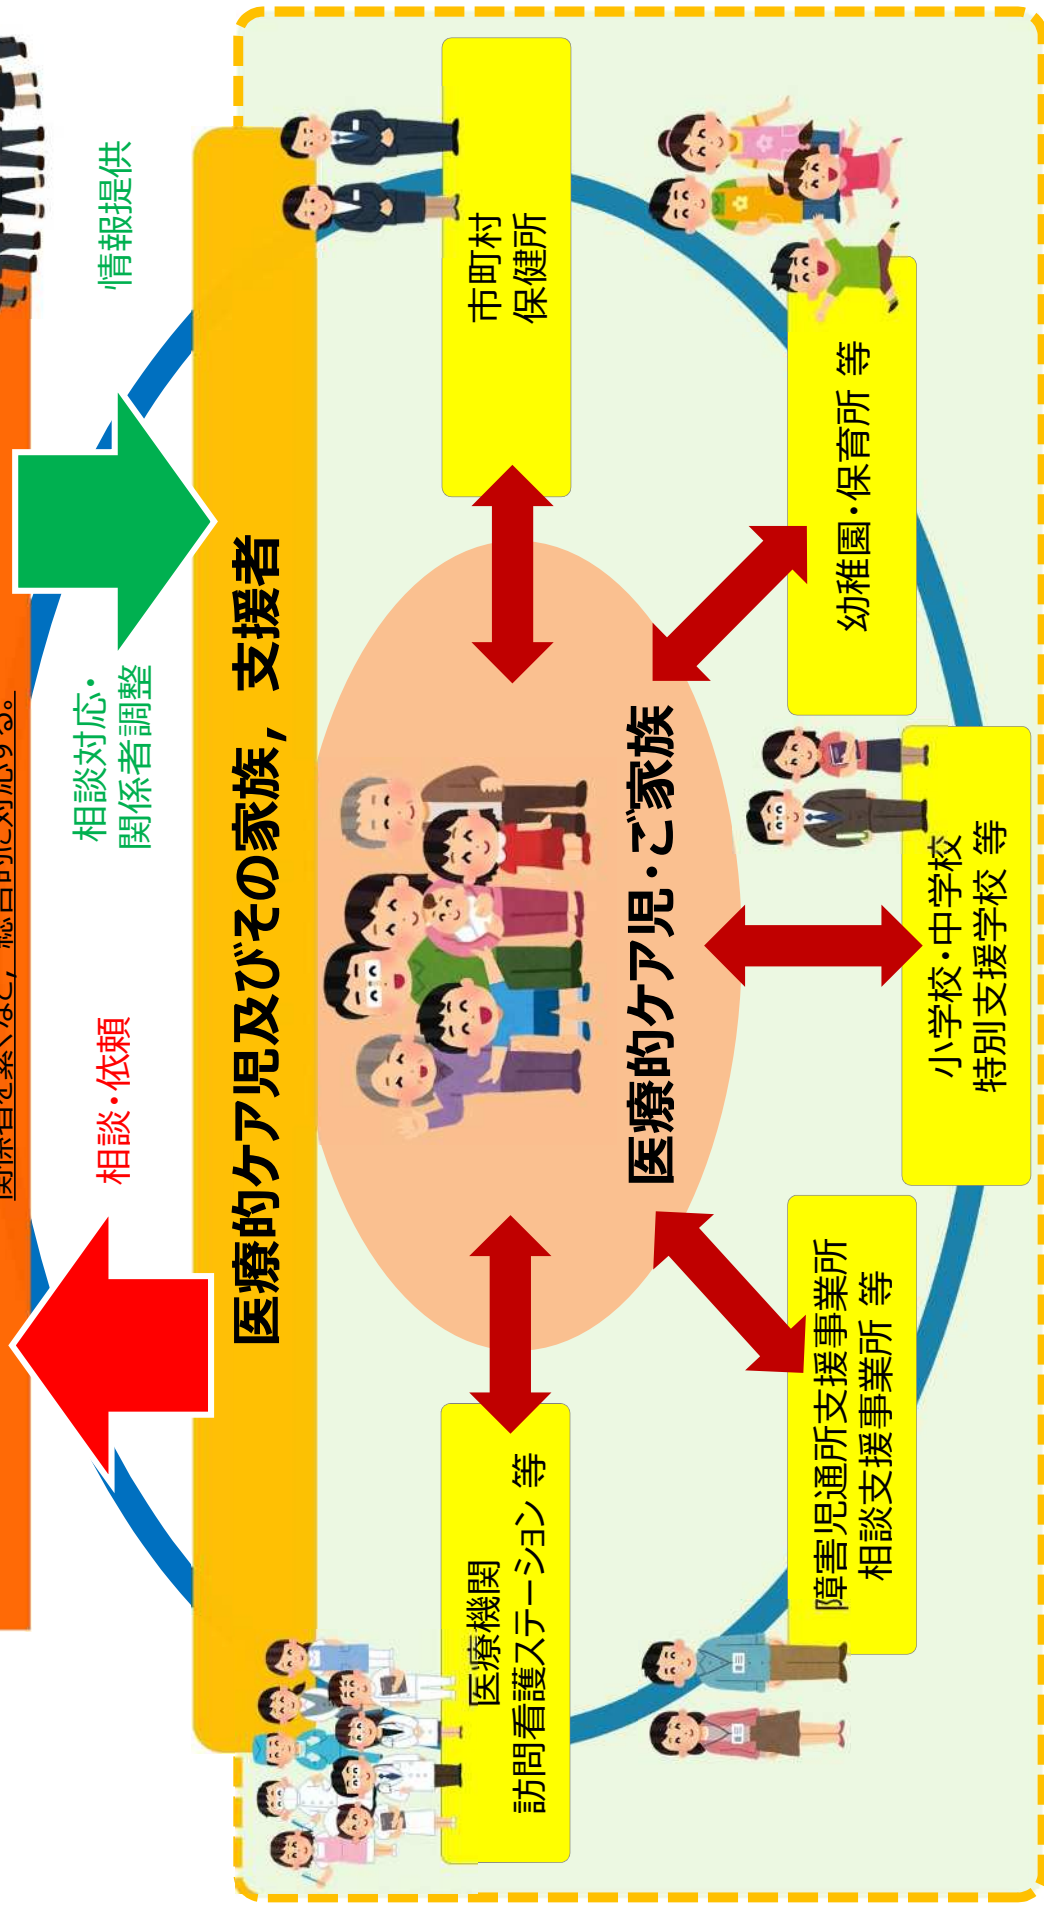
情報提供

相談対応・関係者調整

相談・依頼

医療的ケア児及びその家族，支援者

市町村
保健所

幼稚園・保育所 等

医療的ケア児・ご家族

小学校・中学校
特別支援学校 等

障害児通所支援事業所
相談支援事業所 等

医療機関
訪問看護ステーション 等

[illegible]